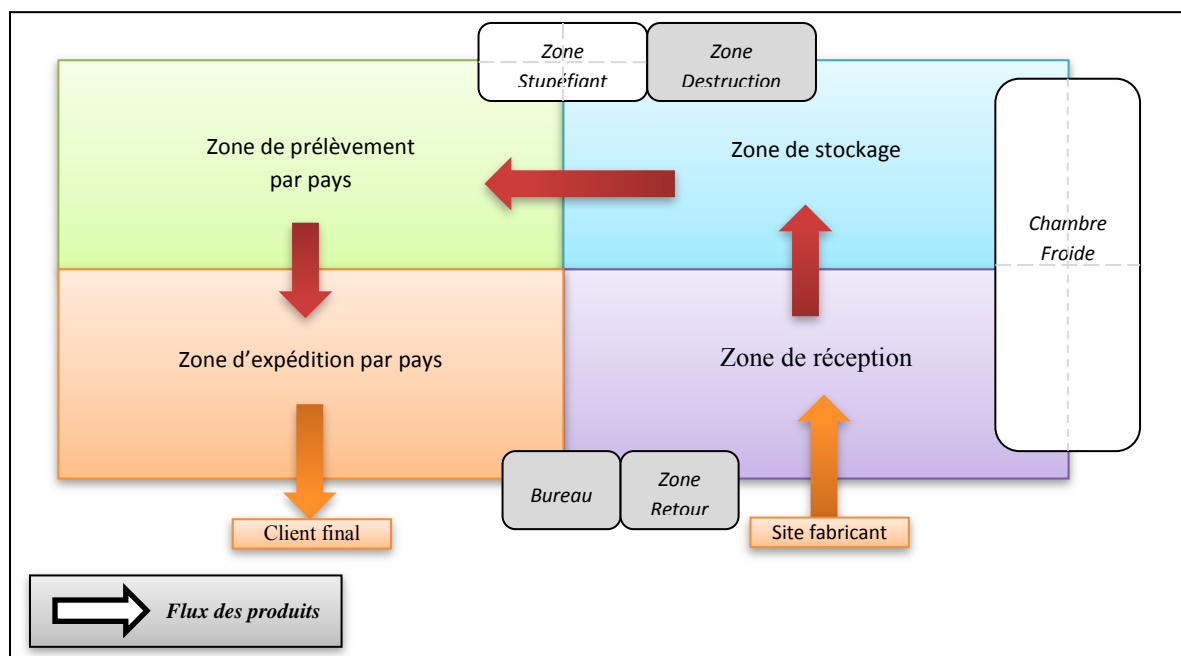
Zone Stupéfiant

Zone Destruction

Zone de prélèvement par pays

Zone de stockage

Chambre Froide

Zone d'expédition par pays

Zone de réception

Bureau

Zone Retour

Client final

Site fabricant

Flux des produits